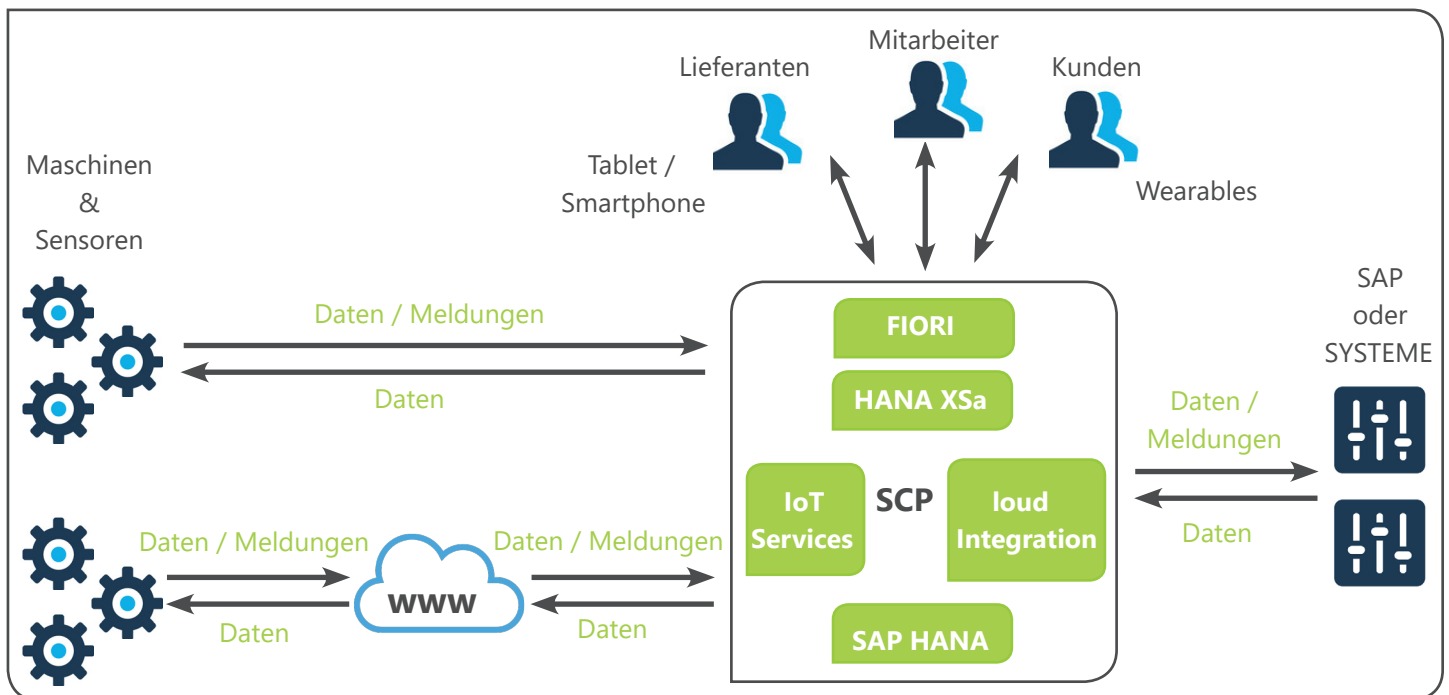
Lieferanten

Mitarbeiter

Kunden

Tablet / Smartphone

Wearables

Maschinen & Sensoren

Daten / Meldungen

Daten

FIORI

HANA XSa

IoT Services

SCP

loud Integration

SAP HANA

SAP oder SYSTEME

Daten / Meldungen

Daten

Daten / Meldungen

www

Daten / Meldungen

Daten

Daten